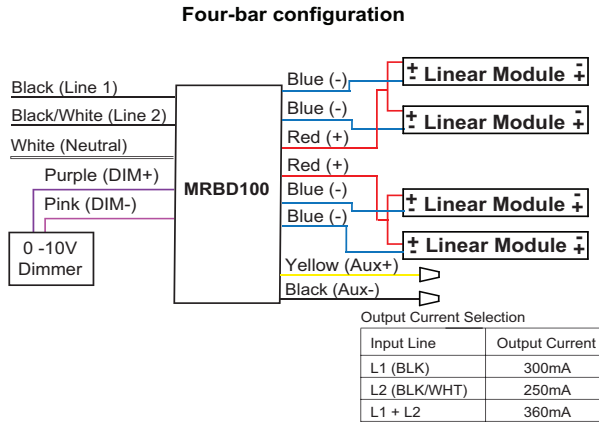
Four-bar configuration

Black (Line 1)
Black/White (Line 2)
White (Neutral)
Purple (DIM+)
Pink (DIM-)
0 -10V Dimmer

MRBD100

Blue (-)
Blue (-)
Red (+)
Red (+)
Blue (-)
Blue (-)
Yellow (Aux+)
Black (Aux-)

+ Linear Module - +
+ Linear Module - +
+ Linear Module - +
+ Linear Module - +

Output Current Selection

| Input Line | Output Current |
|---|---|
| L1 (BLK) | 300mA |
| L2 (BLK/WHT) | 250mA |
| L1 + L2 | 360mA |